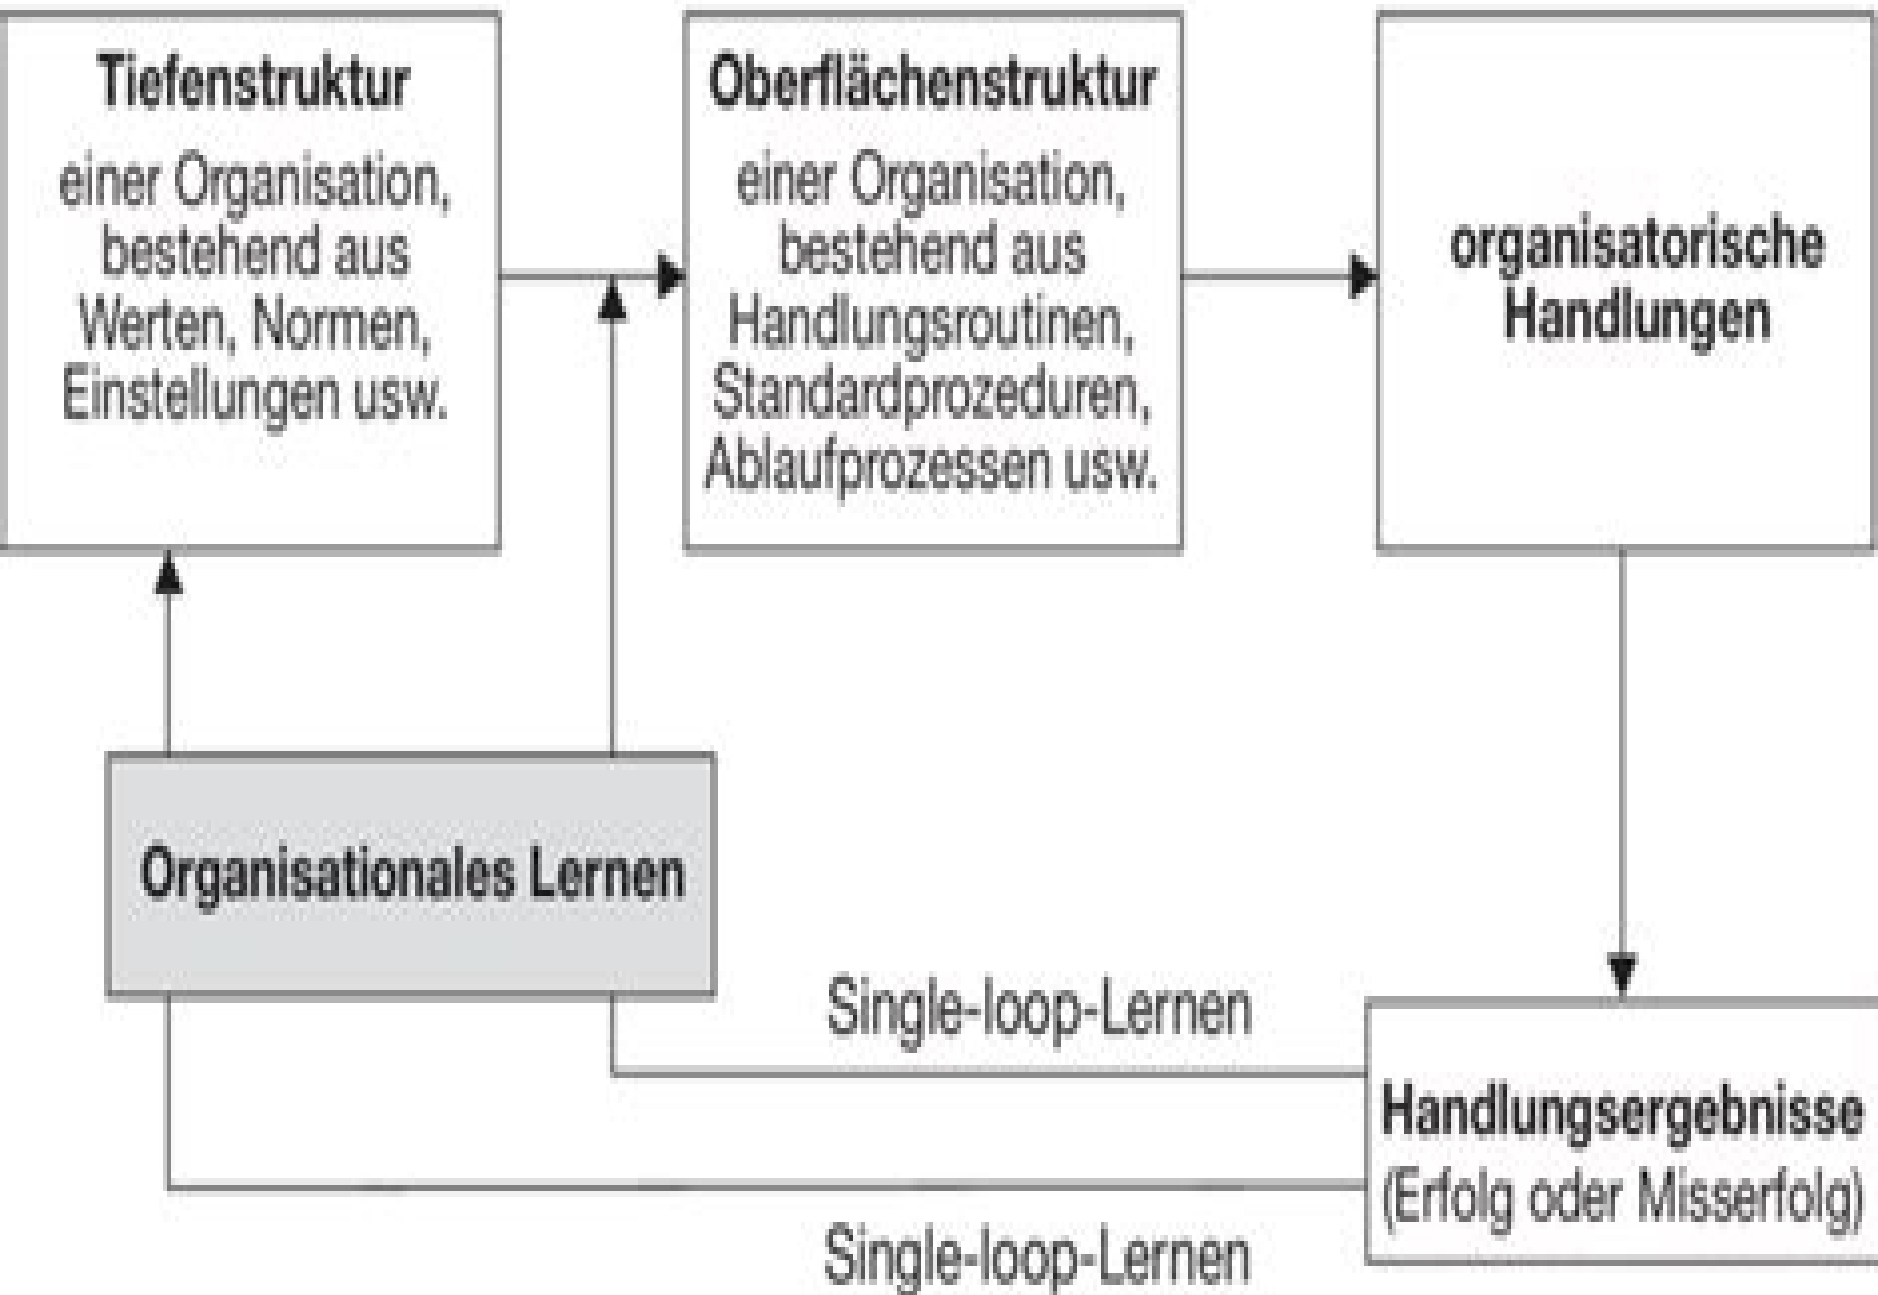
**Tiefenstruktur**
einer Organisation, bestehend aus Werten, Normen, Einstellungen usw.

**Oberflächenstruktur**
einer Organisation, bestehend aus Handlungsroutinen, Standardprozeduren, Ablaufprozessen usw.

**organisatorische Handlungen**

**Organisationales Lernen**

Single-loop-Lernen

**Handlungsergebnisse**
(Erfolg oder Misserfolg)

Single-loop-Lernen